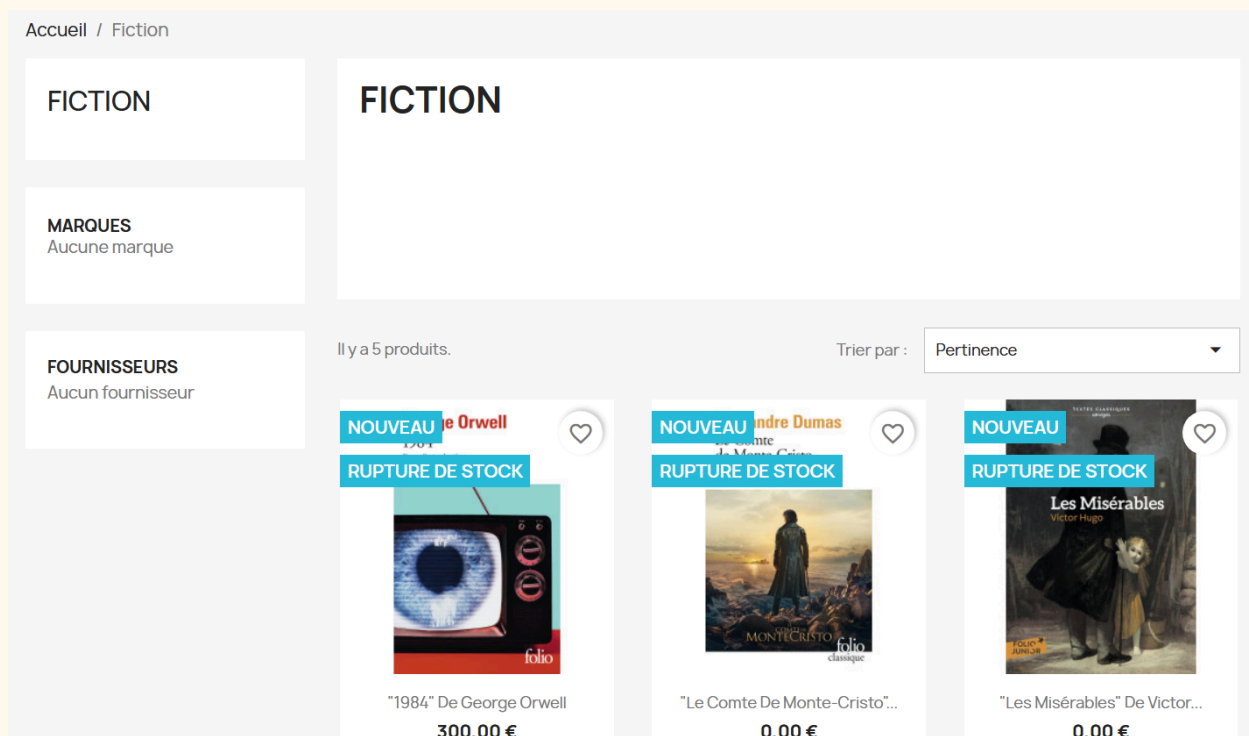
Accueil / Fiction

FICTION

MARQUES
Aucune marque

FOURNISSEURS
Aucun fournisseur

FICTION

Il y a 5 produits.

Trier par : Pertinence

NOUVEAU
RUPTURE DE STOCK
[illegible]ge Orwell
1984
folio

"1984" De George Orwell
300,00 €

NOUVEAU
RUPTURE DE STOCK
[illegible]andre Dumas
Le Comte de Monte-Cristo
COMTE DE MONTE-CRISTO
folio classique

"Le Comte De Monte-Cristo"...
0,00 €

NOUVEAU
RUPTURE DE STOCK
THÉÂTRE CLASSIQUE
Les Misérables
Victor Hugo
FOLIO JUNIOR

"Les Misérables" De Victor...
0,00 €